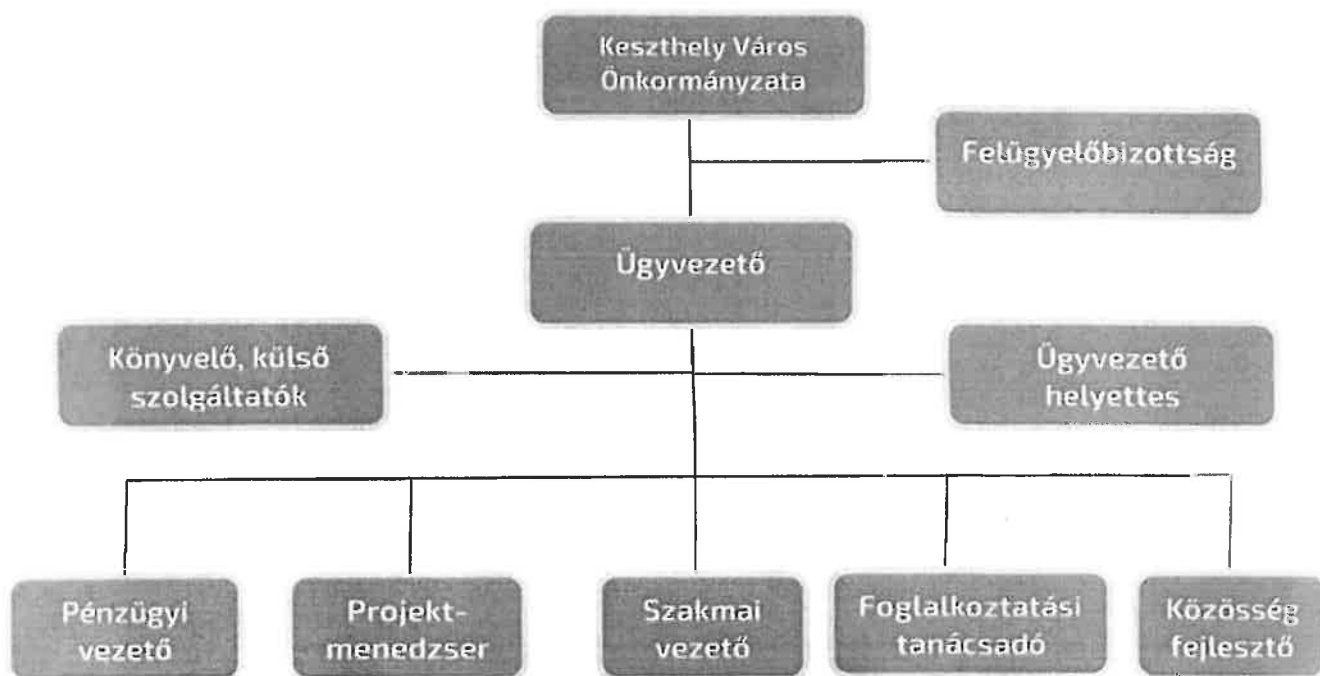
Keszthely Város Önkormányzata

Felügyelőbizottság

Ügyvezető

Könyvelő, külső szolgáltatók

Ügyvezető helyettes

Pénzügyi vezető

Projekt-menedzser

Szakmai vezető

Foglalkoztatási tanácsadó

Közösség fejlesztő